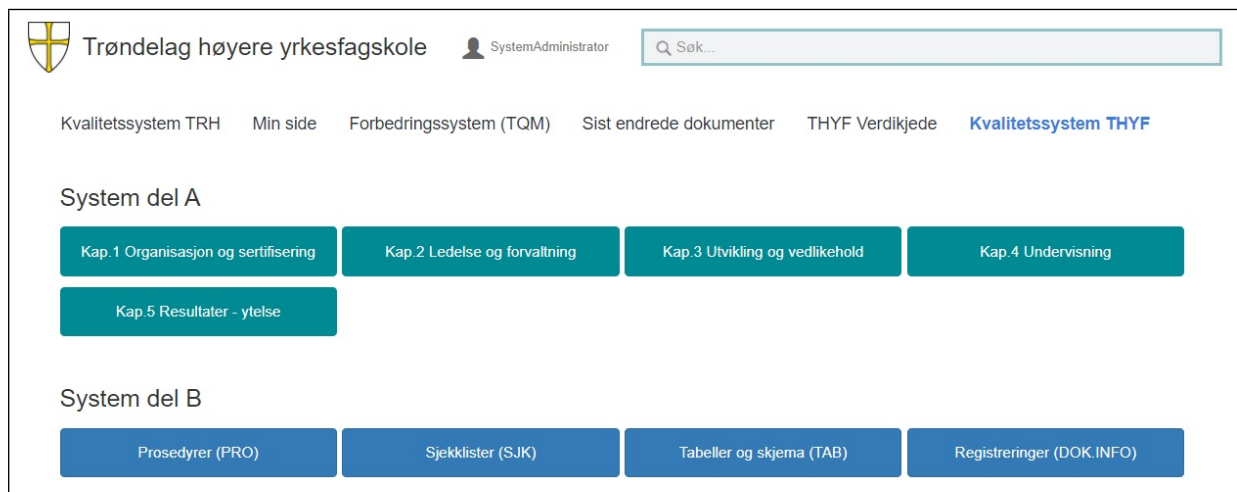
Trøndelag høyere yrkesfagskole

SystemAdministrator

Søk...

Kvalitetssystem TRH Min side Forbedringssystem (TQM) Sist endrede dokumenter THYF Verdikjede Kvalitetssystem THYF

System del A

Kap.1 Organisasjon og sertifisering

Kap.2 Ledelse og forvaltning

Kap.3 Utvikling og vedlikehold

Kap.4 Undervisning

Kap.5 Resultater - ytelse

System del B

Prosedyrer (PRO)

Sjekklister (SJK)

Tabeller og skjema (TAB)

Registreringer (DOK.INFO)